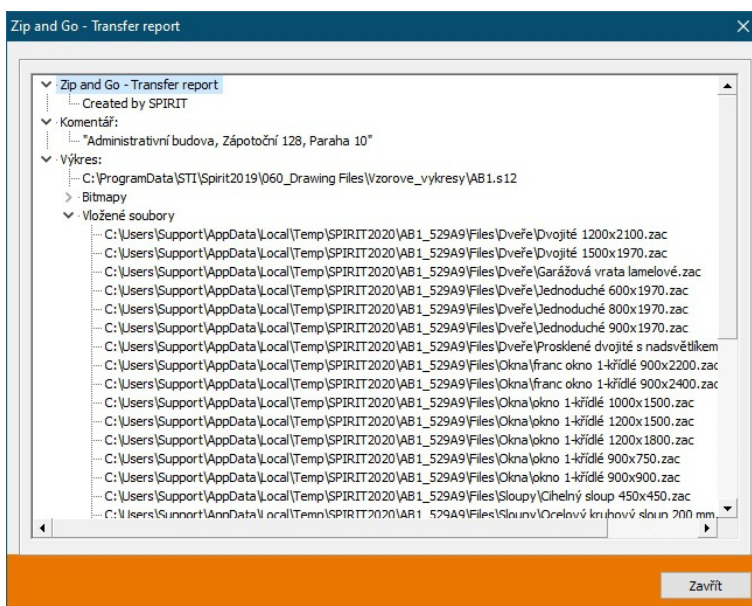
Zip and Go - Transfer report

Zip and Go - Transfer report
Created by SPIRIT
Komentář:
"Administrativní budova, Zápotoční 128, Paraha 10"
Výkres:
C:\ProgramData\STI\Spirit2019\060_Drawing Files\Vzorove_vykresy\AB1.s12
Bitmapy
Vložené soubory
C:\Users\Support\AppData\Local\Temp\SPIRIT2020\AB1_529A9\Files\Dveře\Dvojité 1200x2100.zac
C:\Users\Support\AppData\Local\Temp\SPIRIT2020\AB1_529A9\Files\Dveře\Dvojité 1500x1970.zac
C:\Users\Support\AppData\Local\Temp\SPIRIT2020\AB1_529A9\Files\Dveře\Garážová vrata lamelové.zac
C:\Users\Support\AppData\Local\Temp\SPIRIT2020\AB1_529A9\Files\Dveře\Jednoduché 600x1970.zac
C:\Users\Support\AppData\Local\Temp\SPIRIT2020\AB1_529A9\Files\Dveře\Jednoduché 800x1970.zac
C:\Users\Support\AppData\Local\Temp\SPIRIT2020\AB1_529A9\Files\Dveře\Jednoduché 900x1970.zac
C:\Users\Support\AppData\Local\Temp\SPIRIT2020\AB1_529A9\Files\Dveře\Prosklené dvojité s nadsvětlíkem
C:\Users\Support\AppData\Local\Temp\SPIRIT2020\AB1_529A9\Files\Okna\franc okno 1-křídlé 900x2200.zac
C:\Users\Support\AppData\Local\Temp\SPIRIT2020\AB1_529A9\Files\Okna\franc okno 1-křídlé 900x2400.zac
C:\Users\Support\AppData\Local\Temp\SPIRIT2020\AB1_529A9\Files\Okna\okno 1-křídlé 1000x1500.zac
C:\Users\Support\AppData\Local\Temp\SPIRIT2020\AB1_529A9\Files\Okna\okno 1-křídlé 1200x1500.zac
C:\Users\Support\AppData\Local\Temp\SPIRIT2020\AB1_529A9\Files\Okna\okno 1-křídlé 1200x1800.zac
C:\Users\Support\AppData\Local\Temp\SPIRIT2020\AB1_529A9\Files\Okna\okno 1-křídlé 900x750.zac
C:\Users\Support\AppData\Local\Temp\SPIRIT2020\AB1_529A9\Files\Okna\okno 1-křídlé 900x900.zac
C:\Users\Support\AppData\Local\Temp\SPIRIT2020\AB1_529A9\Files\Sloupy\Cihelný sloup 450x450.zac
C:\Users\Support\AppData\Local\Temp\SPIRIT2020\AB1_529A9\Files\Sloupy\Ocelový kruhový sloup 200 mm

Zavřít